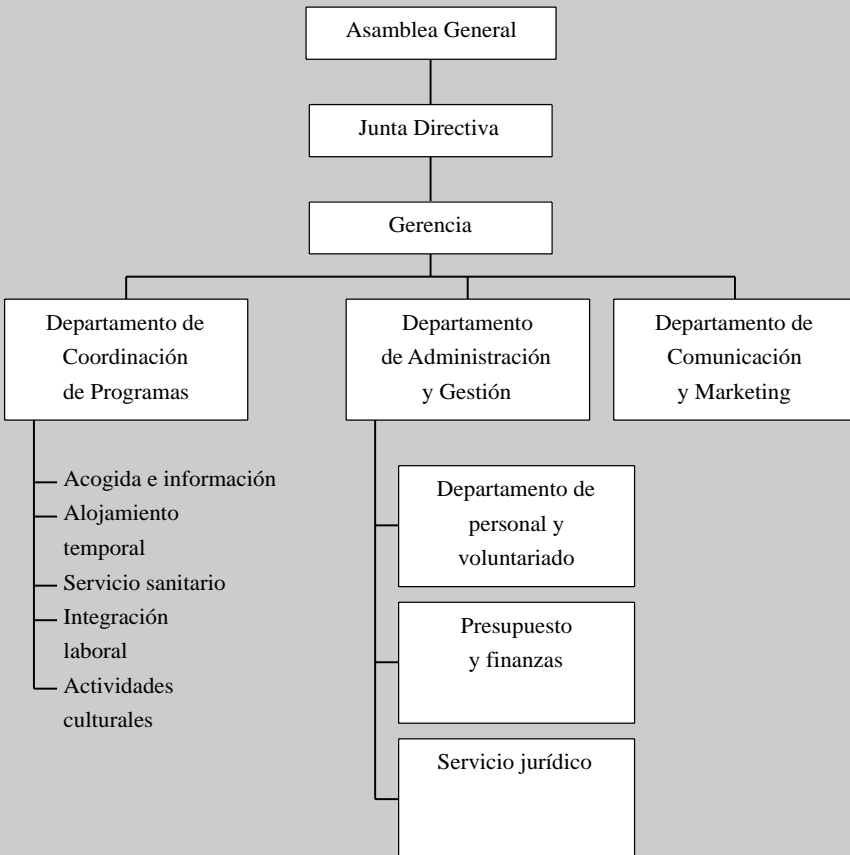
Asamblea General

Junta Directiva

Gerencia

Departamento de Coordinación de Programas

Departamento de Administración y Gestión

Departamento de Comunicación y Marketing

Acogida e información
Alojamiento temporal
Servicio sanitario
Integración laboral
Actividades culturales

Departamento de personal y voluntariado

Presupuesto y finanzas

Servicio jurídico